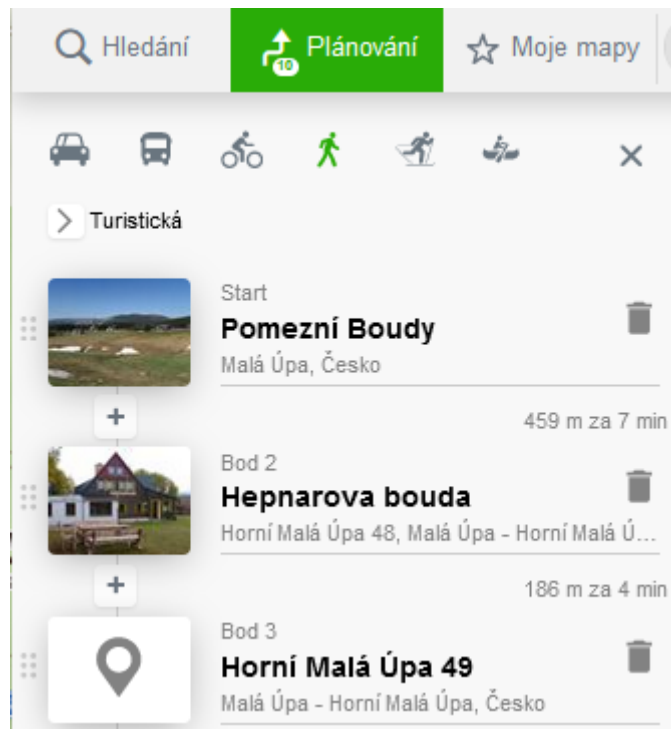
Hledání Plánování 10 Moje mapy

Turistická

Start
Pomezní Boudy
Malá Úpa, Česko

+
459 m za 7 min

Bod 2
Hepnarova bouda
Horní Malá Úpa 48, Malá Úpa - Horní Malá Ú...

+
186 m za 4 min

Bod 3
Horní Malá Úpa 49
Malá Úpa - Horní Malá Úpa, Česko